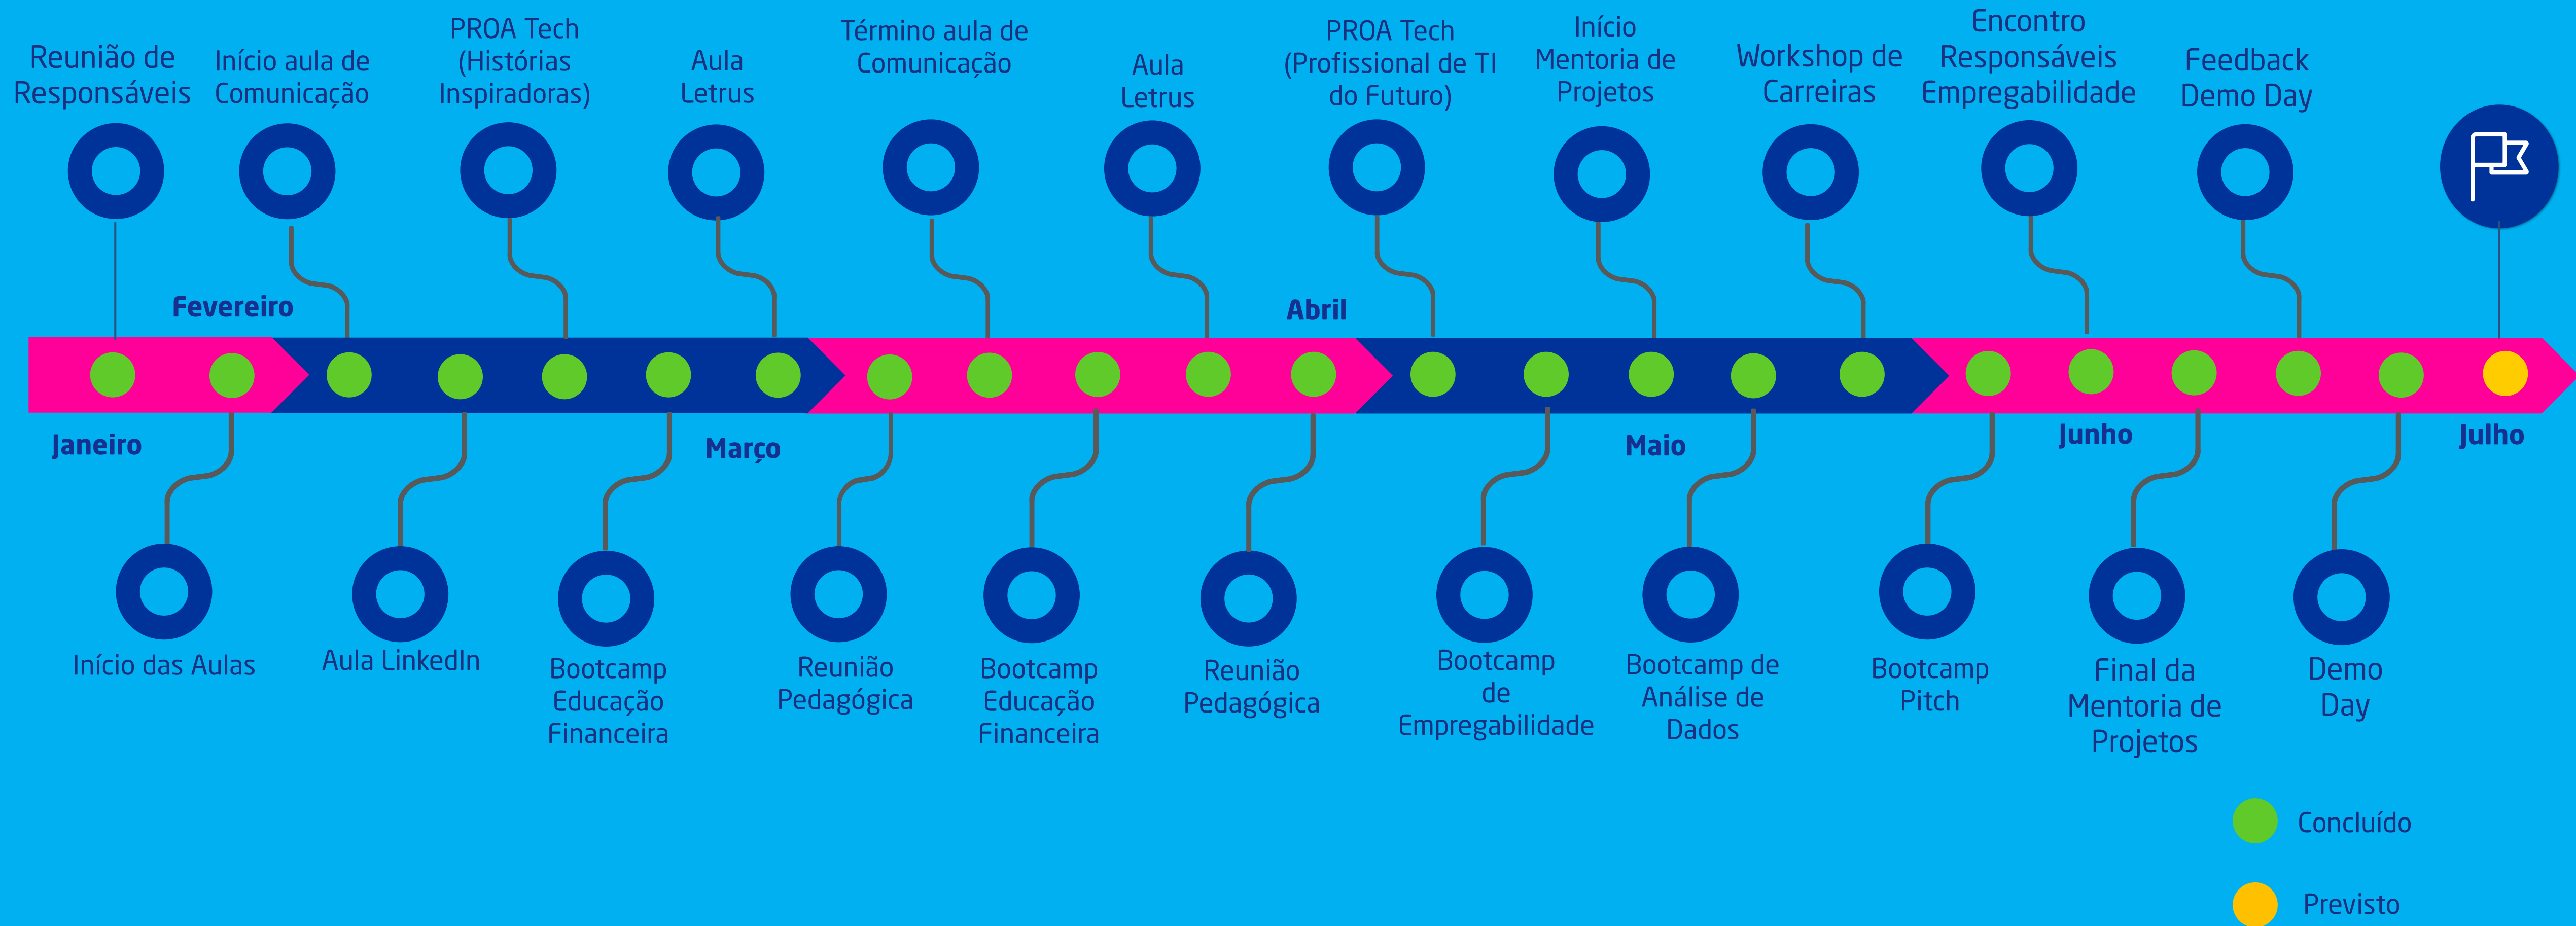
Reunião de Responsáveis

Início aula de Comunicação

PROA Tech (Histórias Inspiradoras)

Aula Letrus

Término aula de Comunicação

Aula Letrus

PROA Tech (Profissional de TI do Futuro)

Início Mentoria de Projetos

Workshop de Carreiras

Encontro Responsáveis Empregabilidade

Feedback Demo Day

Fevereiro

Abril

Janeiro

Março

Maio

Junho

Julho

Início das Aulas

Aula LinkedIn

Bootcamp Educação Financeira

Reunião Pedagógica

Bootcamp Educação Financeira

Reunião Pedagógica

Bootcamp de Empregabilidade

Bootcamp de Análise de Dados

Bootcamp Pitch

Final da Mentoria de Projetos

Demo Day

Concluído

Previsto